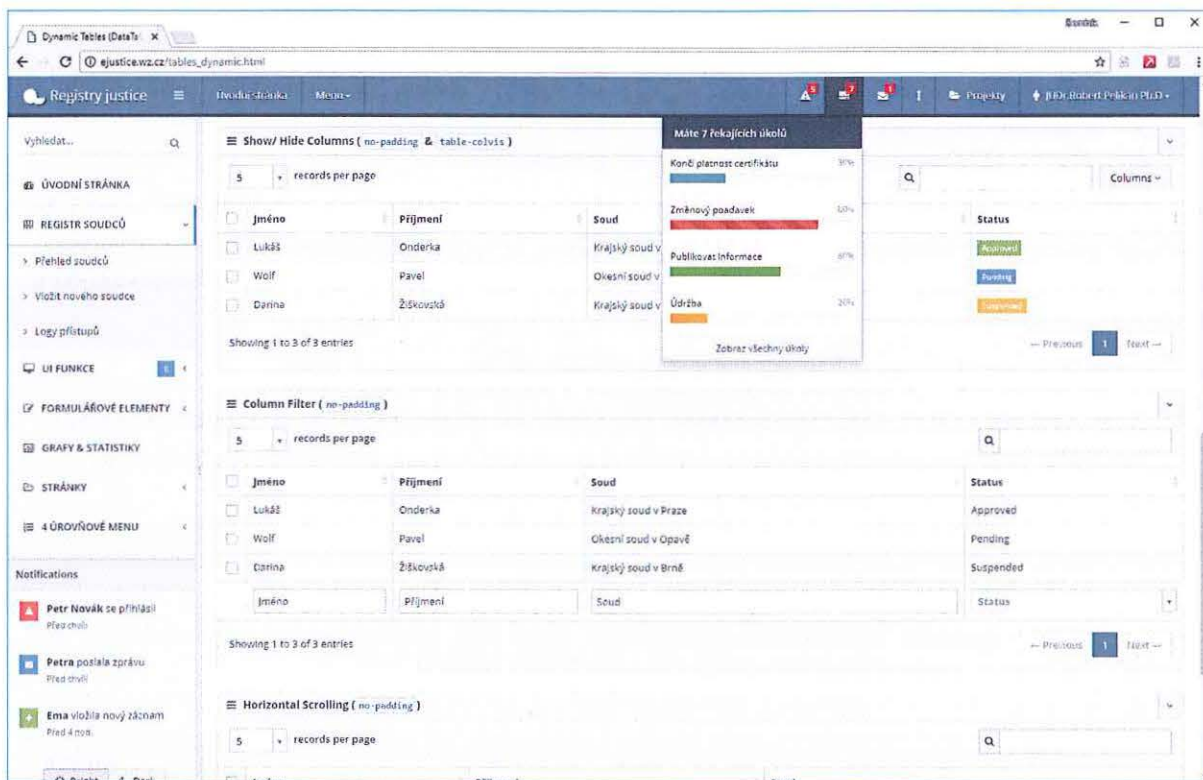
Dynamic Tables (DataTa ×

ejustice.wz.cz/tables_dynamic.html

Registry justice

Úvodní stránka Menu

Projekty JUDr. Robert Pelikán Ph.D.

Vyhledat...

ÚVODNÍ STRÁNKA

REGISTR SOUDCŮ

Přehled soudců

Vložit nového soudce

Logy přístupů

UI FUNKCE

FORMULÁŘOVÉ ELEMENTY

GRAFY & STATISTIKY

STRÁNKY

4 ÚROVŇOVÉ MENU

Notifications

Petr Novák se přihlásil
Před chvíli

Petra poslala zprávu
Před chvílí

Ema vložila nový záznam
Před 4 min.

Show/ Hide Columns ( no-padding & table-colvis )

5 records per page

Columns

| | Jméno | Příjmení | Soud | Status |
|---|---|---|---|---|
| | Lukáš | Onderka | Krajský soud v | Approved |
| | Wolf | Pavel | Okesní soud v | Pending |
| | Darina | Žiškovská | Krajský soud v | Suspended |

Showing 1 to 3 of 3 entries

← Previous 1 Next →

Máte 7 řekajících úkolů

Končí platnost certifikátu 30%

Změnový poadavek 80%

Publikovat informace 60%

Údržba 20%

Zobraz všechny úkoly

Column Filter ( no-padding )

5 records per page

| | Jméno | Příjmení | Soud | Status |
|---|---|---|---|---|
| | Lukáš | Onderka | Krajský soud v Praze | Approved |
| | Wolf | Pavel | Okesní soud v Opavě | Pending |
| | Darina | Žiškovská | Krajský soud v Brně | Suspended |
| | Jméno | Příjmení | Soud | Status |

Showing 1 to 3 of 3 entries

← Previous 1 Next →

Horizontal Scrolling ( no-padding )

5 records per page